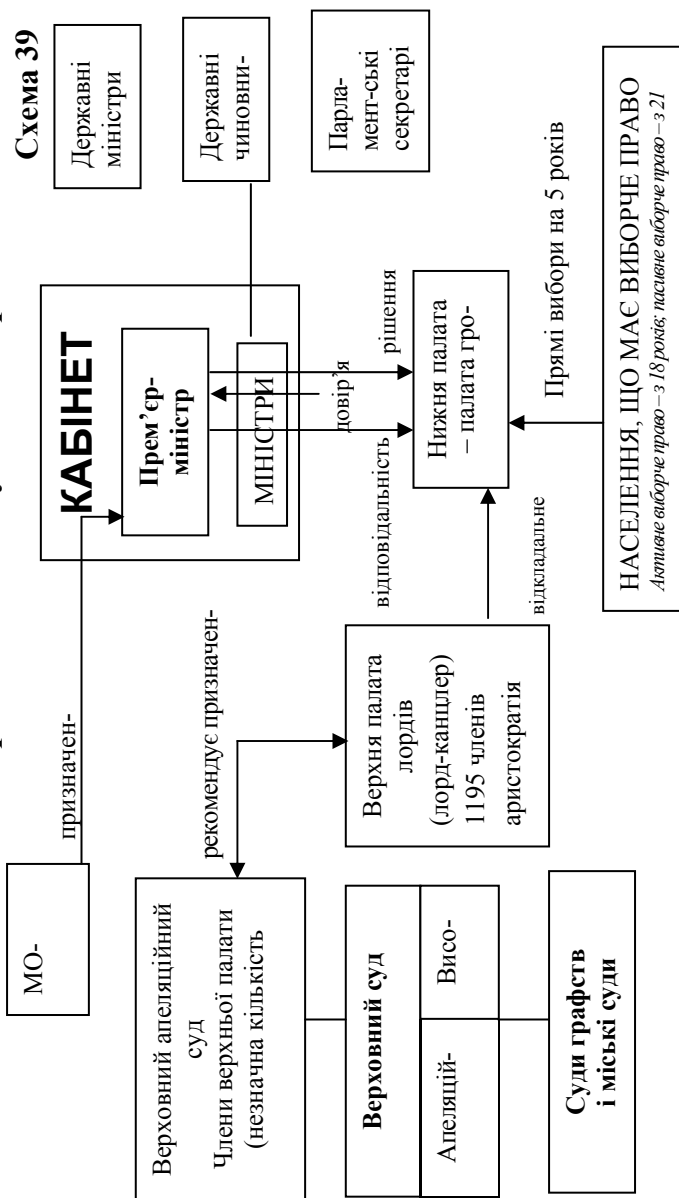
Схема 39

Державні міністри

Державні чиновни-

Парла-мент-ські секретарі

КАБІНЕТ

Прем'єр-міністр

МІНІСТРИ

рішення

довір'я

відповідальність

Нижня палата – палата гро-

Прямі вибори на 5 років

НАСЕЛЕННЯ, ЩО МАЄ ВИБОРЧЕ ПРАВО
Активне виборче право – з 18 років; пасивне виборче право – з 21

відкладальне

Верхня палата лордів (лорд-канцлер) 1195 членів аристократія

рекомендує призначен-

призначен-

МО-

Верховний апеляційний суд Члени верхньої палати (незначна кількість

Верховний суд

Апеляцій-

Висо-

Суди графств і міські суди